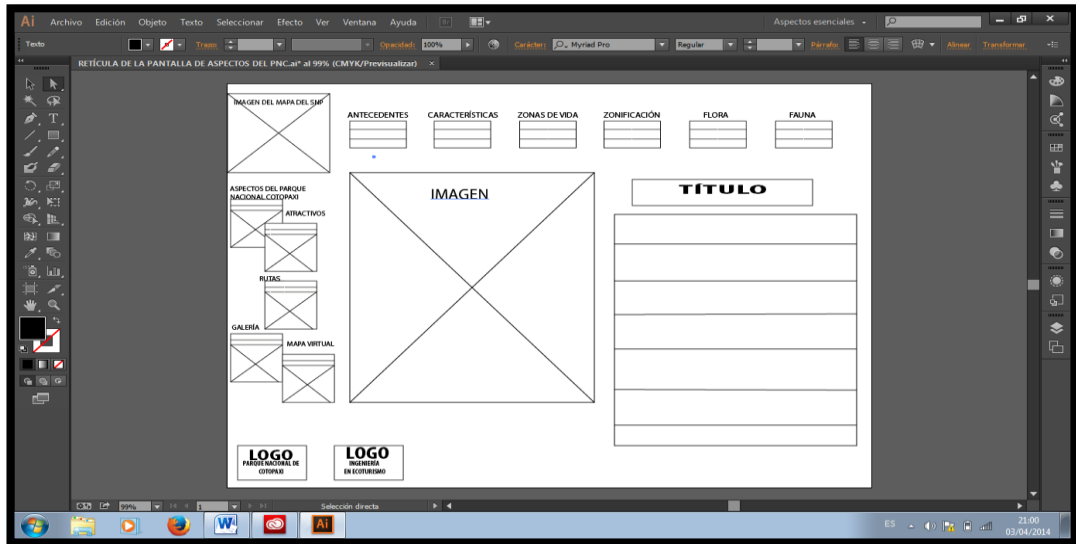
Ai Archivo Edición Objeto Texto Seleccionar Efecto Ver Ventana Ayuda

Aspectos esenciales

Texto

Trazo:

Opacidad: 100%

Carácter: Myriad Pro

Regular

Párrafo:

Alinear Transformar

RETÍCULA DE LA PANTALLA DE ASPECTOS DEL PNC.ai* al 99% (CMYK/Previsualizar)

IMAGEN DEL MAPA DEL SNP

ANTECEDENTES

CARACTERÍSTICAS

ZONAS DE VIDA

ZONIFICACIÓN

FLORA

FAUNA

ASPECTOS DEL PARQUE NACIONAL COTOPAXI

ATRACTIVOS

RUTAS

GALERÍA

MAPA VIRTUAL

IMAGEN

TÍTULO

LOGO
PARQUE NACIONAL DE COTOPAXI

LOGO
INGENIERÍA EN ECOTURISMO

99%

1

Selección directa

ES

21:00
03/04/2014